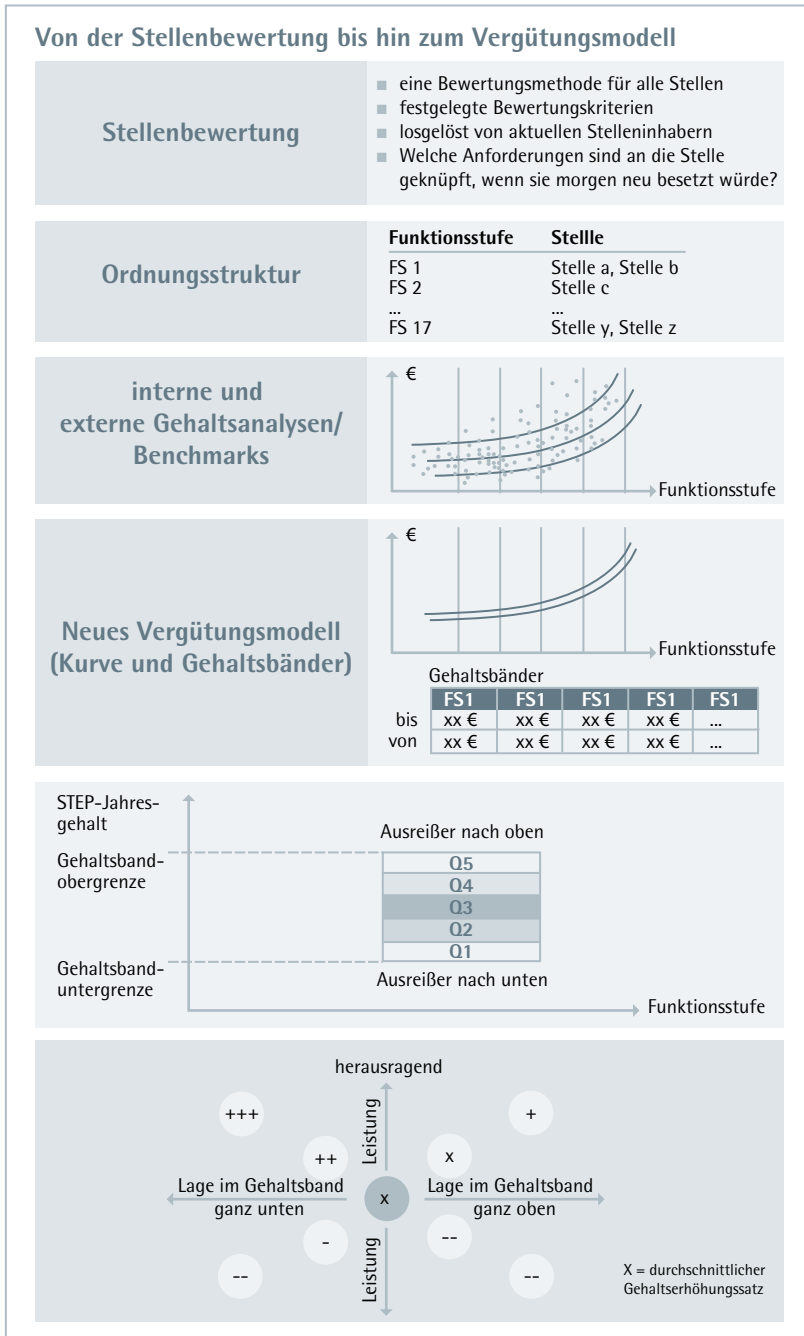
Von der Stellenbewertung bis hin zum Vergütungsmodell

Stellenbewertung

- eine Bewertungsmethode für alle Stellen
- festgelegte Bewertungskriterien
- losgelöst von aktuellen Stelleninhabern
- Welche Anforderungen sind an die Stelle geknüpft, wenn sie morgen neu besetzt würde?

Ordnungsstruktur

| Funktionsstufe | Stellle |
|---|---|
| FS 1 | Stelle a, Stelle b |
| FS 2 | Stelle c |
| ... | ... |
| FS 17 | Stelle y, Stelle z |

interne und externe Gehaltsanalysen/ Benchmarks

€

Funktionsstufe

Neues Vergütungsmodell (Kurve und Gehaltsbänder)

€

Funktionsstufe

Gehaltsbänder

| | FS1 | FS1 | FS1 | FS1 | FS1 |
|---|---|---|---|---|---|
| bis | xx € | xx € | xx € | xx € | ... |
| von | xx € | xx € | xx € | xx € | ... |

STEP-Jahresgehalt

Gehaltsband-obergrenze

Gehaltsband-untergrenze

Ausreißer nach oben

Q5
Q4
Q3
Q2
Q1

Ausreißer nach unten

Funktionsstufe

herausragend

Leistung

+++

++

+

x

Lage im Gehaltsband ganz unten

x

Lage im Gehaltsband ganz oben

-

--

--

--

Leistung

X = durchschnittlicher Gehaltserhöhungssatz